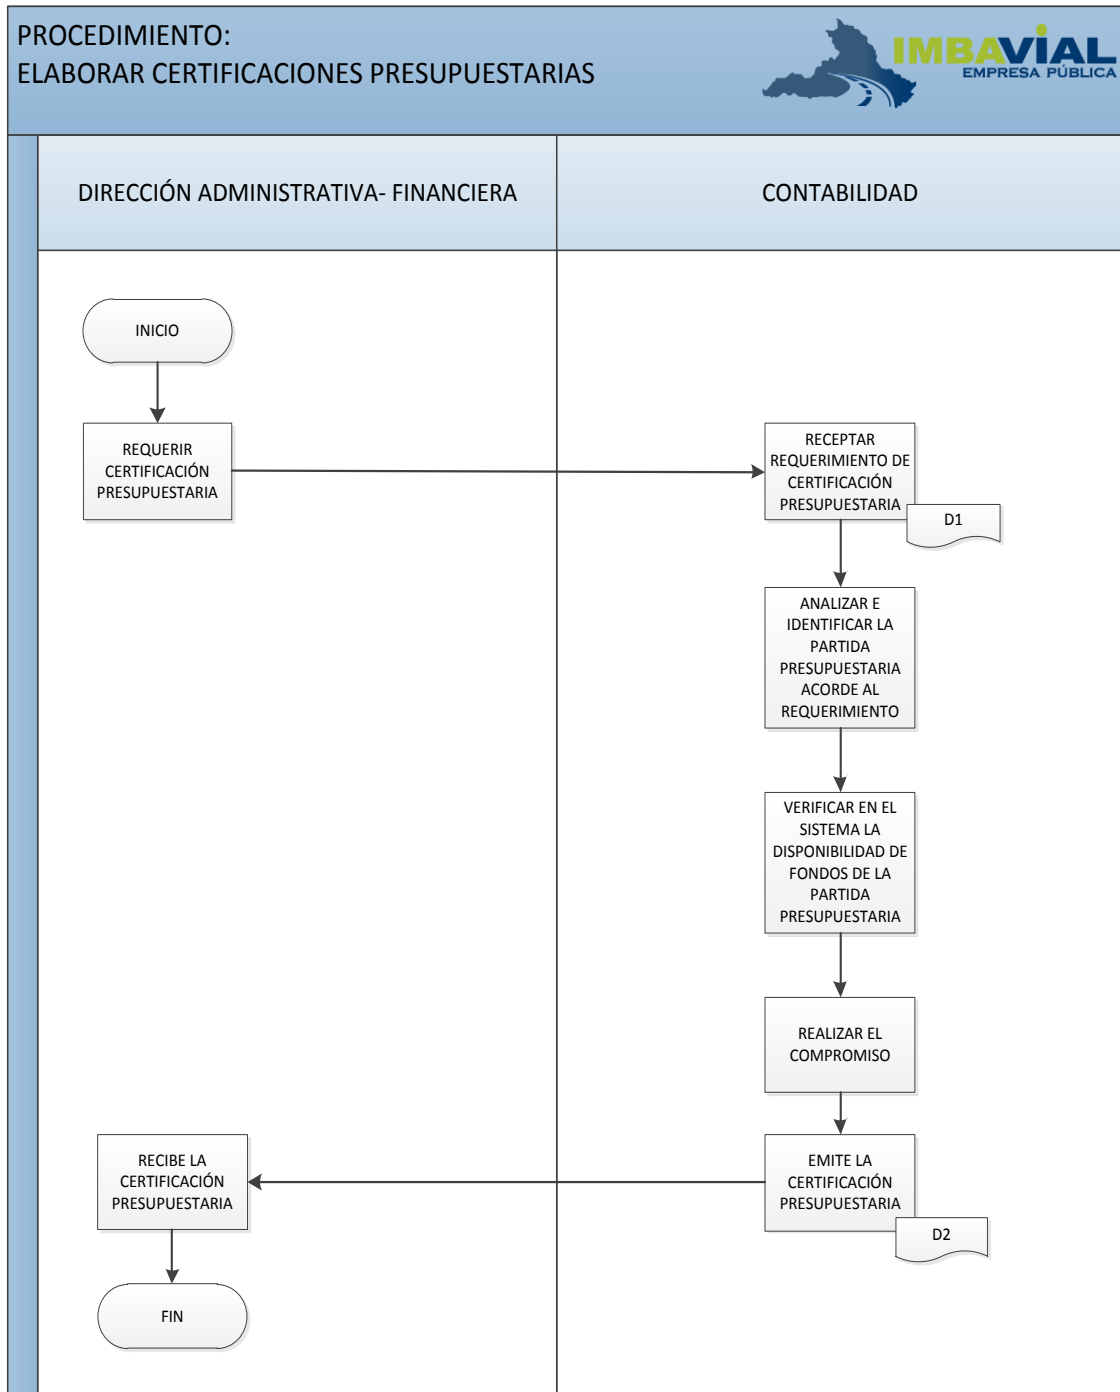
PROCEDIMIENTO:
ELABORAR CERTIFICACIONES PRESUPUESTARIAS

IMBAVIAL
EMPRESA PÚBLICA

DIRECCIÓN ADMINISTRATIVA- FINANCIERA

CONTABILIDAD

INICIO

REQUERIR CERTIFICACIÓN PRESUPUESTARIA

RECEPTAR REQUERIMIENTO DE CERTIFICACIÓN PRESUPUESTARIA

D1

ANALIZAR E IDENTIFICAR LA PARTIDA PRESUPUESTARIA ACORDE AL REQUERIMIENTO

VERIFICAR EN EL SISTEMA LA DISPONIBILIDAD DE FONDOS DE LA PARTIDA PRESUPUESTARIA

REALIZAR EL COMPROMISO

RECIBE LA CERTIFICACIÓN PRESUPUESTARIA

EMITE LA CERTIFICACIÓN PRESUPUESTARIA

D2

FIN